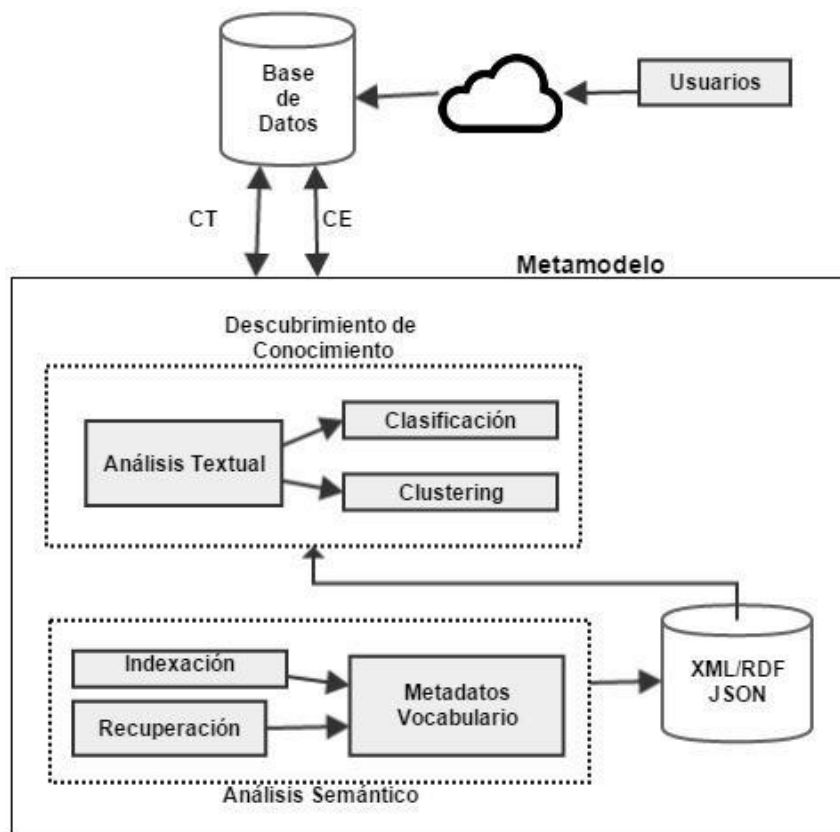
Base de Datos

Usuarios

CT

CE

Metamodelo

Descubrimiento de Conocimiento

Análisis Textual

Clasificación

Clustering

Indexación

Recuperación

Metadatos Vocabulario

XML/RDF JSON

Análisis Semántico